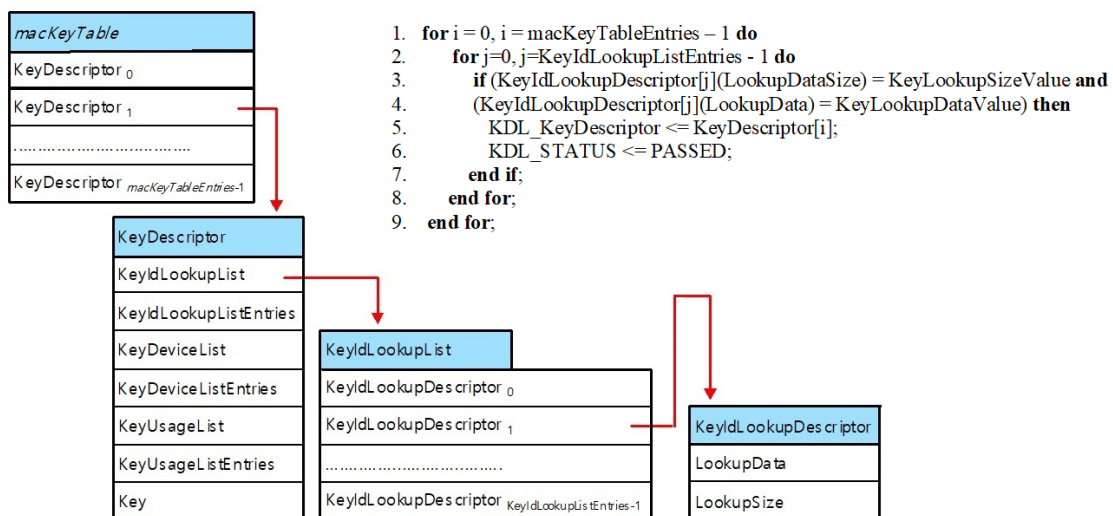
macKeyTable

KeyDescriptor $_0$

KeyDescriptor $_1$

……………………………

KeyDescriptor $_{macKeyTableEntries-1}$

KeyDescriptor

KeyIdLookupList

KeyIdLookupListEntries

KeyDeviceList

KeyDeviceListEntries

KeyUsageList

KeyUsageListEntries

Key

KeyIdLookupList

KeyIdLookupDescriptor $_0$

KeyIdLookupDescriptor $_1$

……………………………….

KeyIdLookupDescriptor $_{KeyIdLookupListEntries-1}$

KeyIdLookupDescriptor

LookupData

LookupSize

1. **for** i = 0, i = macKeyTableEntries – 1 **do**
2. **for** j=0, j=KeyIdLookupListEntries - 1 **do**
3. **if** (KeyIdLookupDescriptor[j](LookupDataSize) = KeyLookupSizeValue **and**
4. (KeyIdLookupDescriptor[j](LookupData) = KeyLookupDataValue) **then**
5. KDL_KeyDescriptor <= KeyDescriptor[i];
6. KDL_STATUS <= PASSED;
7. **end if**;
8. **end for**;
9. **end for**;